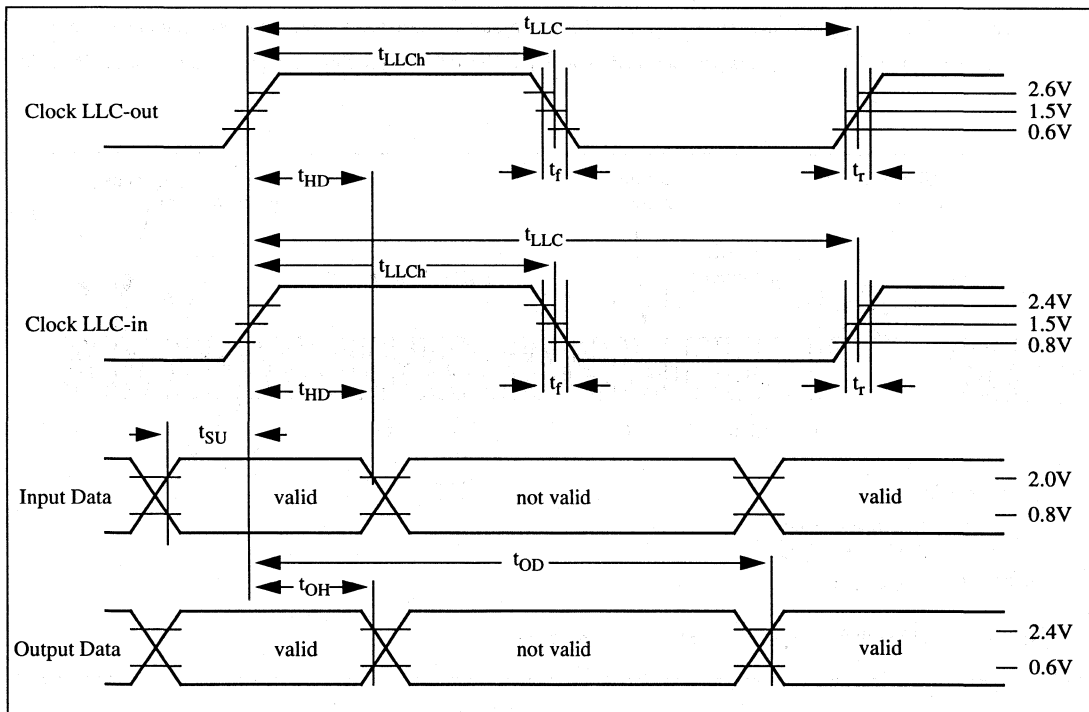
$t_{LLC}$
$t_{LLCh}$
Clock LLC-out
2.6V
1.5V
0.6V
$t_{HD}$
$t_f$
$t_r$
$t_{LLC}$
$t_{LLCh}$
Clock LLC-in
2.4V
1.5V
0.8V
$t_{HD}$
$t_f$
$t_r$
$t_{SU}$
Input Data
valid
not valid
valid
2.0V
0.8V
$t_{OD}$
$t_{OH}$
Output Data
valid
not valid
valid
2.4V
0.6V